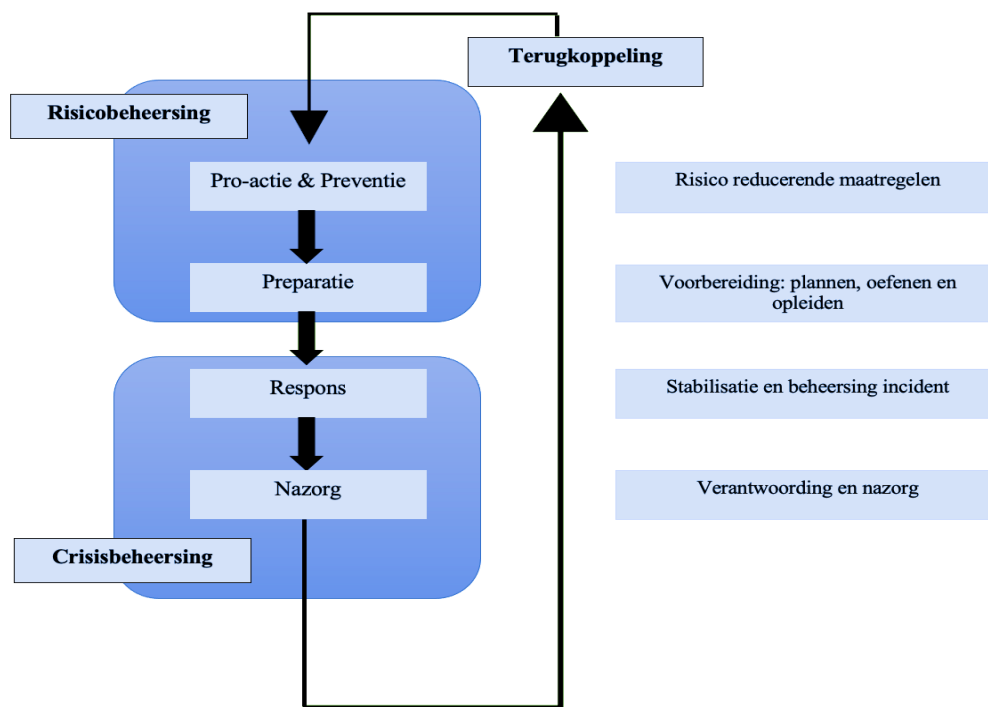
Terugkoppeling

Risicobeheersing

Pro-actie & Preventie

Preparatie

Respons

Nazorg

Crisisbeheersing

Risico reducerende maatregelen

Voorbereiding: plannen, oefenen en opleiden

Stabilisatie en beheersing incident

Verantwoording en nazorg